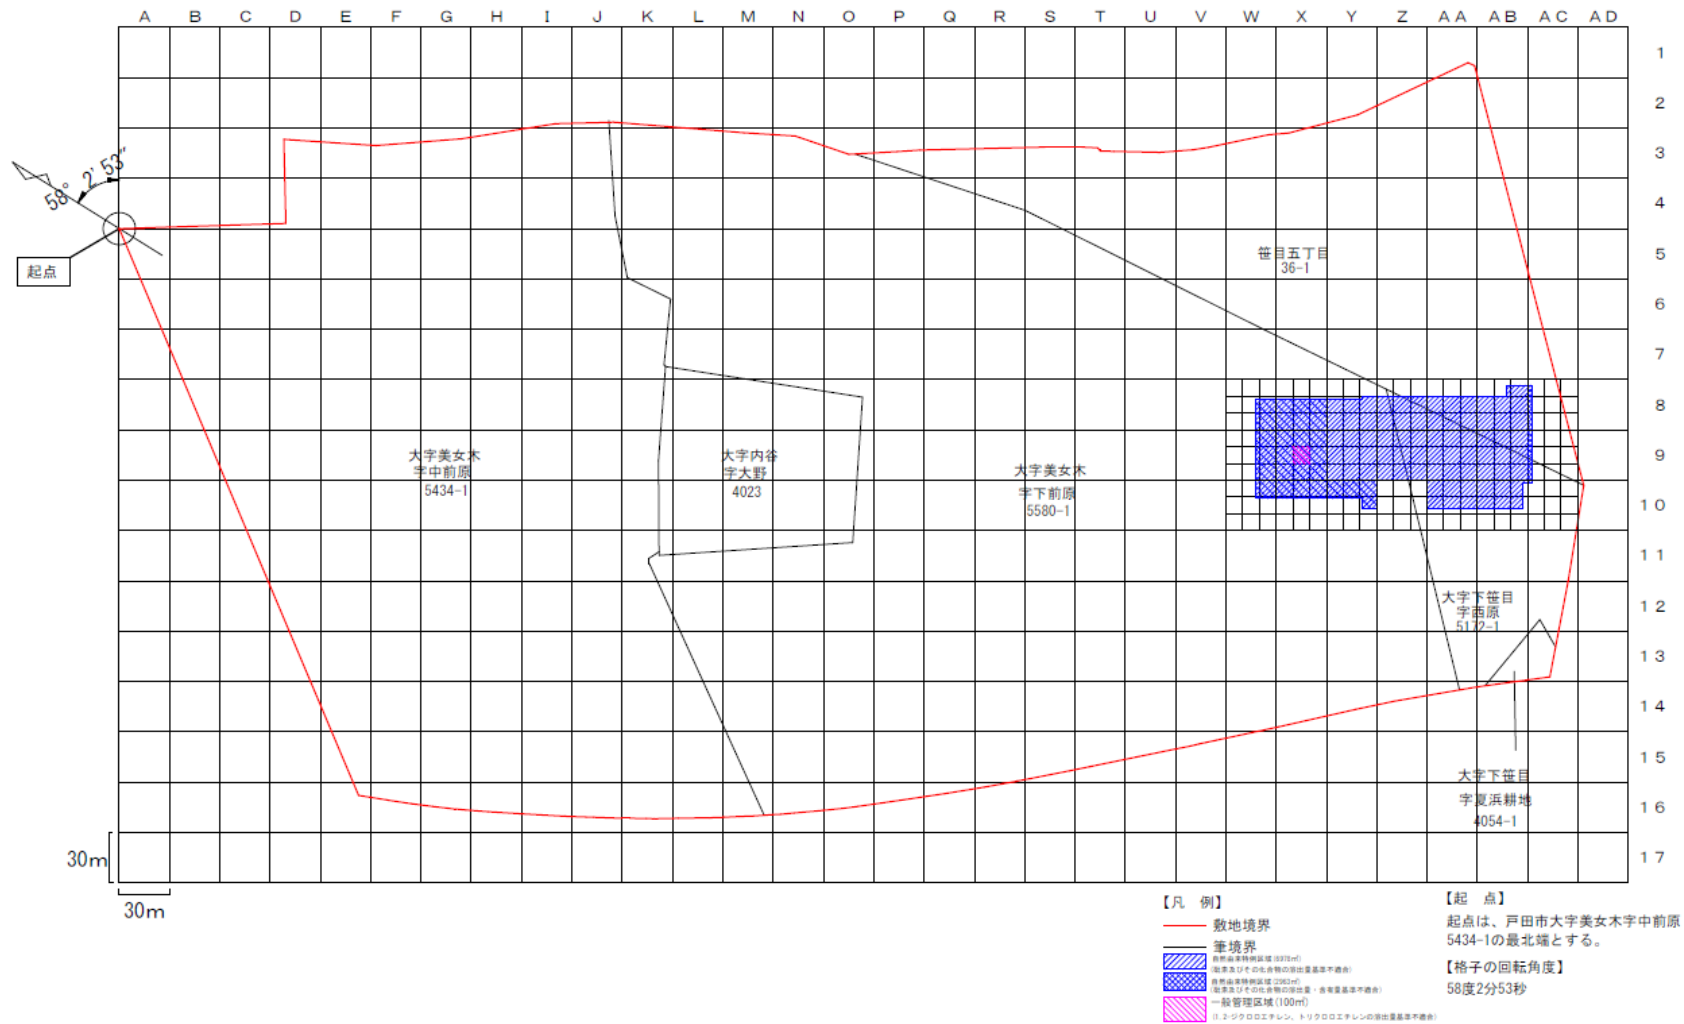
A B C D E F G H I J K L M N O P Q R S T U V W X Y Z AA AB AC AD

1 2 3 4 5 6 7 8 9 10 11 12 13 14 15 16 17

58° 2' 53"

起点

笹目五丁目
36-1

大字美女木
字中前原
5434-1

大字内谷
字大野
4023

大字美女木
字下前原
5580-1

大字下笹目
字西原
5172-1

大字下笹目
字夏浜耕地
4054-1

30m

30m

【凡 例】
敷地境界
筆境界
自然由来特例区域 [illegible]
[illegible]
自然由来特例区域 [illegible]
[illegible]
一般管理区域(100㎡)
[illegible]

【起 点】
起点は、戸田市大字美女木字中前原5434-1の最北端とする。

【格子の回転角度】
58度2分53秒